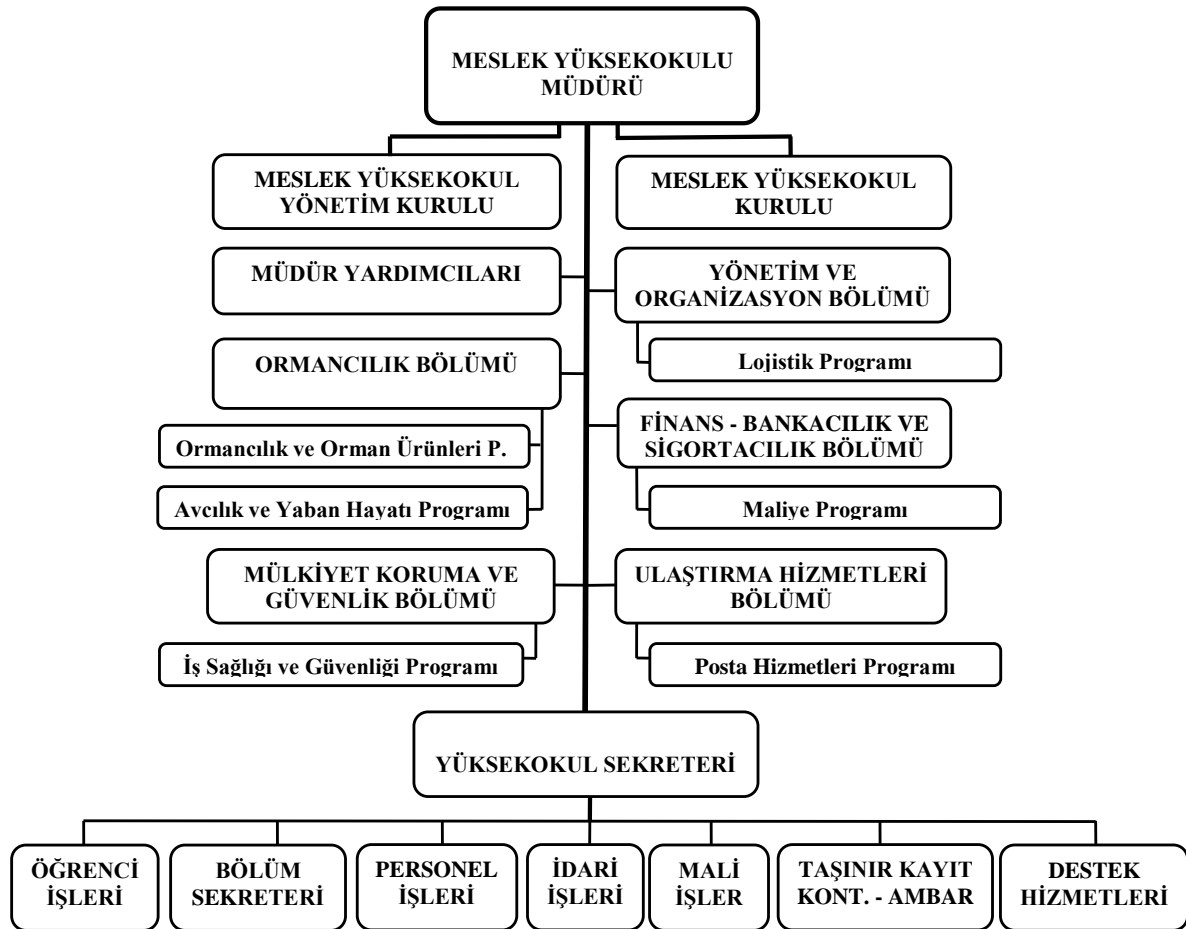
MESLEK YÜKSEKOKULU MÜDÜRÜ

MESLEK YÜKSEKOKUL YÖNETİM KURULU

MESLEK YÜKSEKOKUL KURULU

MÜDÜR YARDIMCILARI

YÖNETİM VE ORGANİZASYON BÖLÜMÜ

Lojistik Programı

ORMANCILIK BÖLÜMÜ

Ormancılık ve Orman Ürünleri P.

Avcılık ve Yaban Hayatı Programı

FİNANS - BANKACILIK VE SİGORTACILIK BÖLÜMÜ

Maliye Programı

MÜLKİYET KORUMA VE GÜVENLİK BÖLÜMÜ

İş Sağlığı ve Güvenliği Programı

ULAŞTIRMA HİZMETLERİ BÖLÜMÜ

Posta Hizmetleri Programı

YÜKSEKOKUL SEKRETERİ

ÖĞRENCİ İŞLERİ

BÖLÜM SEKRETERİ

PERSONEL İŞLERİ

İDARİ İŞLERİ

MALİ İŞLER

TAŞINIR KAYIT KONT. - AMBAR

DESTEK HİZMETLERİ